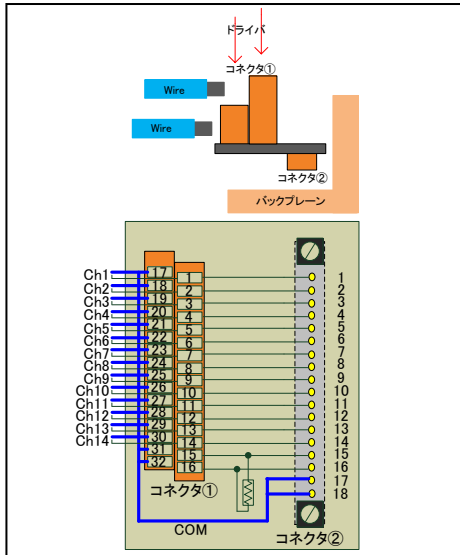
ドライバ
コネクタ①
Wire
Wire
コネクタ②
バックプレーン

Ch1
Ch2
Ch3
Ch4
Ch5
Ch6
Ch7
Ch8
Ch9
Ch10
Ch11
Ch12
Ch13
Ch14

| 17 | 1 |
|---|---|
| 18 | 2 |
| 19 | 3 |
| 20 | 4 |
| 21 | 5 |
| 22 | 6 |
| 23 | 7 |
| 24 | 8 |
| 25 | 9 |
| 26 | 10 |
| 27 | 11 |
| 28 | 12 |
| 29 | 13 |
| 30 | 14 |
| 31 | 15 |
| 32 | 16 |

1
2
3
4
5
6
7
8
9
10
11
12
13
14
15
16
17
18

コネクタ①
COM
コネクタ②